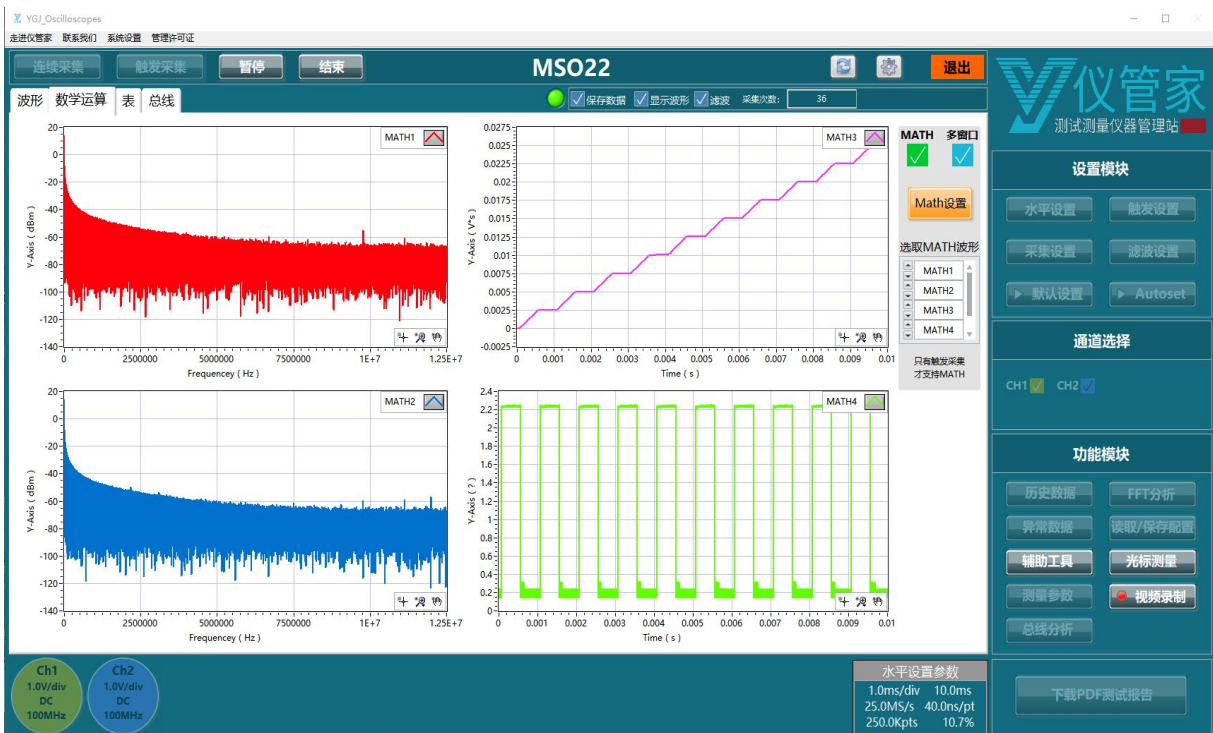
YGJ_Oscilloscopes

走进仪管家 联系我们 系统设置 管理许可证

连续采集 触发采集 暂停 结束

MSO22

退出

仪管家
测试测量仪器管理站

波形 数学运算 表 总线

保存数据 显示波形 滤波 采集次数: 36

MATH1

20
0
-20
-40
-60
-80
-100
-120
-140

Y-Axis ( dBm )

0 2500000 5000000 7500000 1E+7 1.25E+7

Frequency ( Hz )

MATH3

0.0275
0.025
0.0225
0.02
0.0175
0.015
0.0125
0.01
0.0075
0.005
0.0025
0
-0.0025

Y-Axis ( V*s )

0 0.001 0.002 0.003 0.004 0.005 0.006 0.007 0.008 0.009 0.01

Time ( s )

MATH 多窗口

Math设置

选取MATH波形

MATH1
MATH2
MATH3
MATH4

只有触发采集才支持MATH

MATH2

20
0
-20
-40
-60
-80
-100
-120
-140

Y-Axis ( dBm )

0 2500000 5000000 7500000 1E+7 1.25E+7

Frequency ( Hz )

MATH4

2.4
2.2
2
1.8
1.6
1.4
1.2
1
0.8
0.6
0.4
0.2
0

Y-Axis ( ? )

0 0.001 0.002 0.003 0.004 0.005 0.006 0.007 0.008 0.009 0.01

Time ( s )

设置模块

水平设置 触发设置
采集设置 滤波设置
默认设置 Autoset

通道选择

CH1 CH2

功能模块

历史数据 FFT分析
异常数据 读取/保存配置
辅助工具 光标测量
测量参数 视频录制
总线分析

Ch1
1.0V/div
DC
100MHz

Ch2
1.0V/div
DC
100MHz

水平设置参数
1.0ms/div 10.0ms
25.0MS/s 40.0ns/pt
250.0Kpts 10.7%

下载PDF测试报告